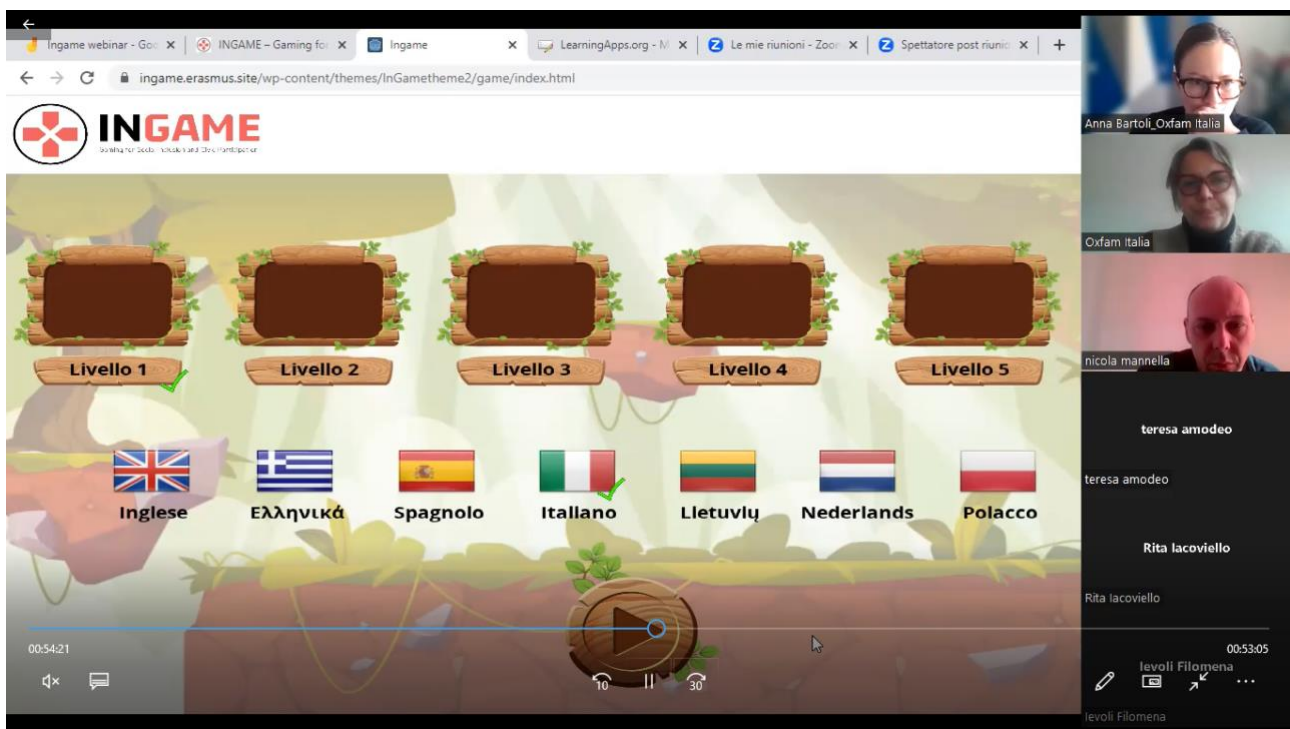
Ingame webinar - Goo ×
INGAME – Gaming fo ×
Ingame ×
LearningApps.org - M ×
Le mie riunioni - Zoo ×
Spettatore post riunio ×
+

ingame.erasmus.site/wp-content/themes/InGametheme2/game/index.html

INGAME
Gaming for Social Inclusion and Civic Participation

Livello 1
Livello 2
Livello 3
Livello 4
Livello 5

Inglese
Ελληνικά
Spagnolo
Italiano
Lietuvių
Nederlands
Polacco

00:54:21
00:53:05
10
30

Anna Bartoli_Oxfam Italia
Oxfam Italia
nicola mannella
teresa amodeo
teresa amodeo
Rita Iacoviello
Rita Iacoviello
Ievoli Filomena
Ievoli Filomena